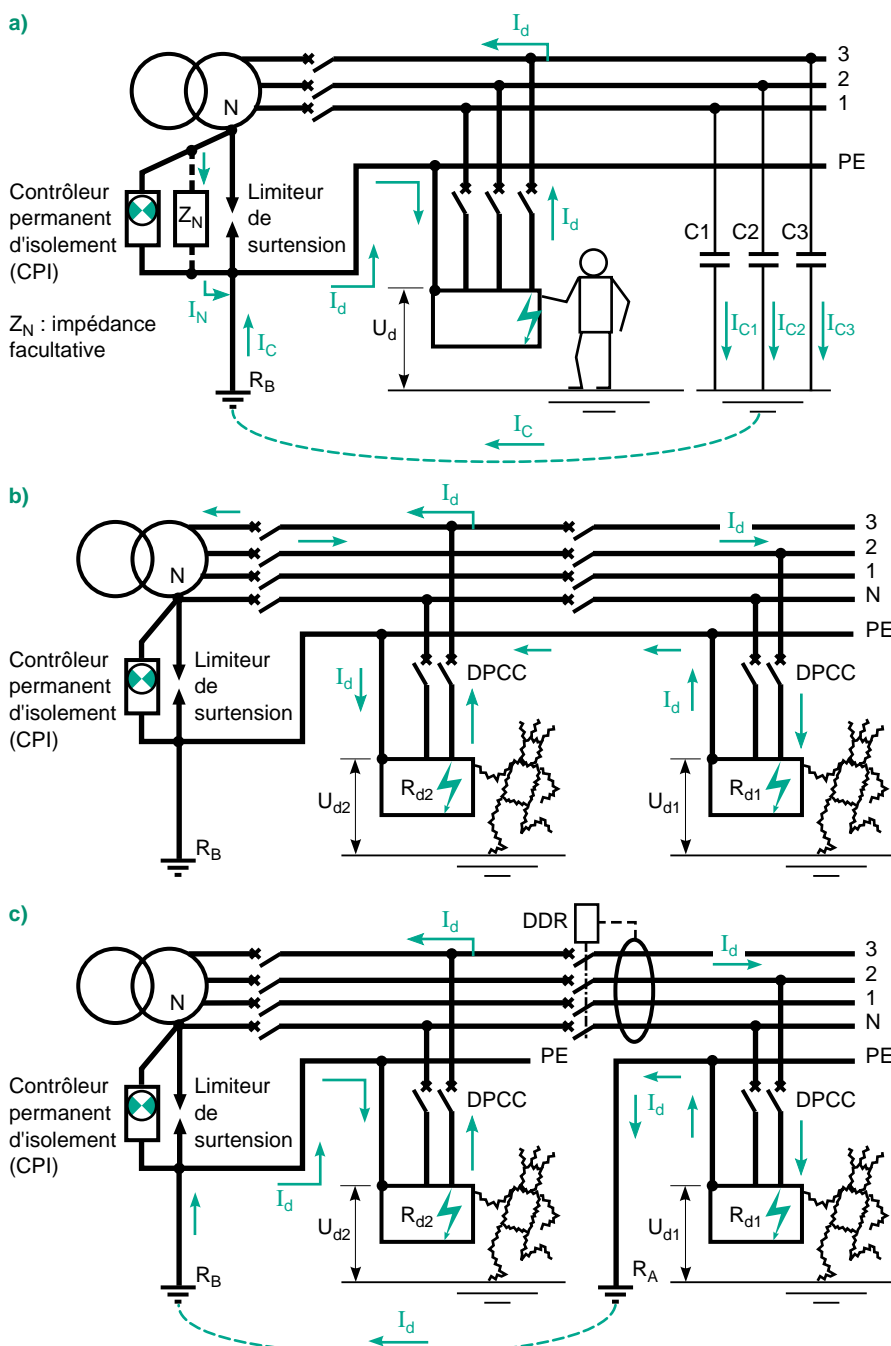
a)

$I_d$

3
2
1
N
PE

Contrôleur permanent d'isolement (CPI)

$Z_N$

Limiteur de surtension

$I_d$

$I_d$

$I_N$

$Z_N$ : impédance facultative

$I_C$

$R_B$

$U_d$

C1 C2 C3

$I_{C1}$ $I_{C2}$ $I_{C3}$

$I_C$

b)

$I_d$

$I_d$

3
2
1
N
PE

N

Contrôleur permanent d'isolement (CPI)

Limiteur de surtension

$I_d$

DPCC

$I_d$

DPCC

$U_{d2}$

$R_{d2}$

$U_{d1}$

$R_{d1}$

$R_B$

c)

$I_d$

DDR

$I_d$

3
2
1
N
PE

N

PE

Contrôleur permanent d'isolement (CPI)

Limiteur de surtension

DPCC

$I_d$

DPCC

$I_d$

$U_{d2}$

$R_{d2}$

$U_{d1}$

$R_{d1}$

$R_B$

$R_A$

$I_d$